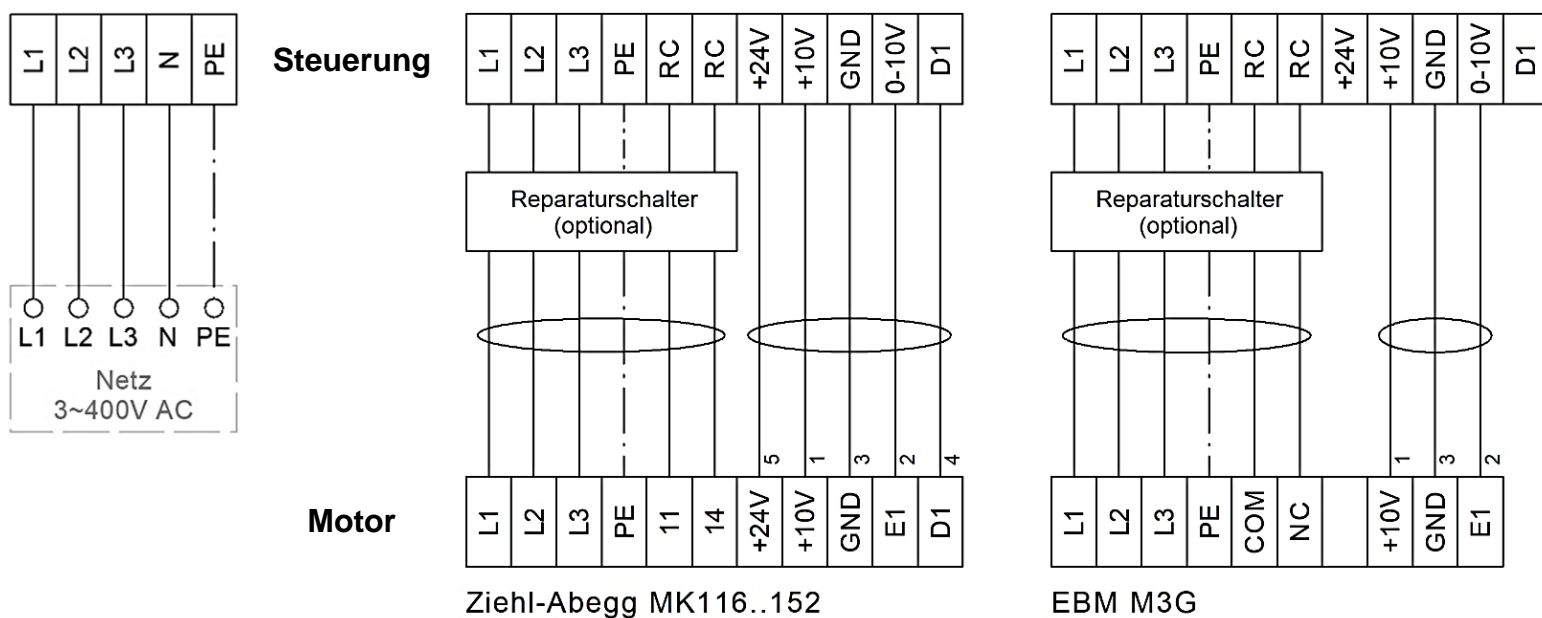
L1 L2 L3 N PE

L1 L2 L3 N PE
Netz
3~400V AC

Steuerung

Motor

| L1 | L2 | L3 | PE | RC | RC | +24V | +10V | GND | 0-10V | D1 |
|---|---|---|---|---|---|---|---|---|---|---|

Reparaturschalter
(optional)

5 1 3 2 4

| L1 | L2 | L3 | PE | 11 | 14 | +24V | +10V | GND | E1 | D1 |
|---|---|---|---|---|---|---|---|---|---|---|

Ziehl-Abegg MK116..152

| L1 | L2 | L3 | PE | RC | RC | +24V | +10V | GND | 0-10V | D1 |
|---|---|---|---|---|---|---|---|---|---|---|

Reparaturschalter
(optional)

1 3 2

| L1 | L2 | L3 | PE | COM | NC | | +10V | GND | E1 |
|---|---|---|---|---|---|---|---|---|---|

EBM M3G